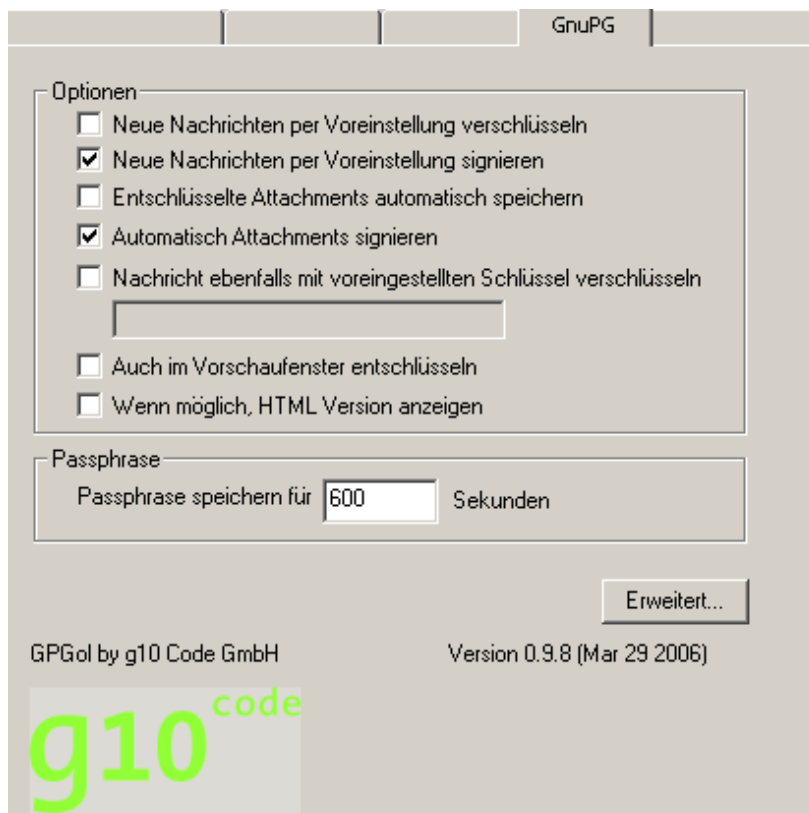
GnuPG

Optionen

Neue Nachrichten per Voreinstellung verschlüsseln

Neue Nachrichten per Voreinstellung signieren

Entschlüsselte Attachments automatisch speichern

Automatisch Attachments signieren

Nachricht ebenfalls mit voreingestellten Schlüssel verschlüsseln

Auch im Vorschaufenster entschlüsseln

Wenn möglich, HTML Version anzeigen

Passphrase

Passphrase speichern für 600 Sekunden

Erweitert...

GPGol by g10 Code GmbH

Version 0.9.8 (Mar 29 2006)

g10 code